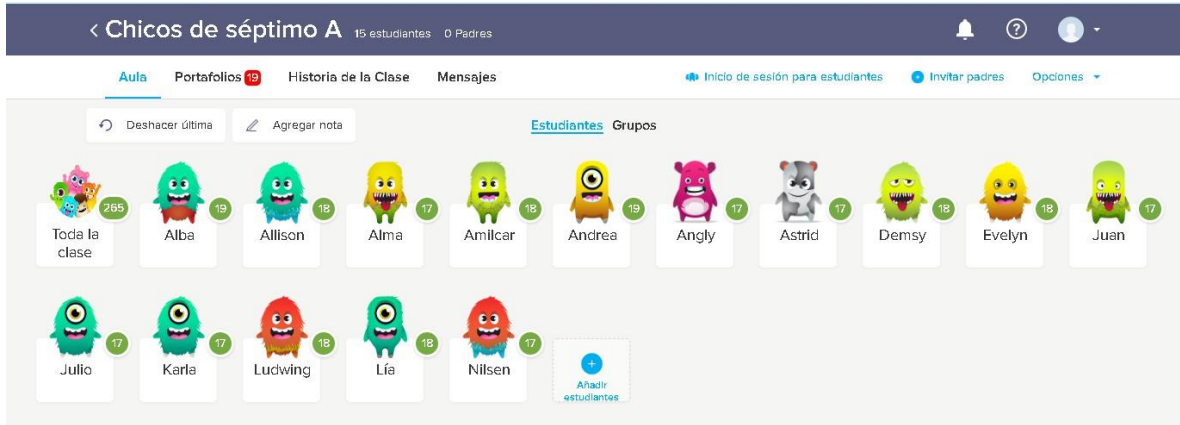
< Chicos de séptimo A 15 estudiantes 0 Padres

Aula Portafolios 19 Historia de la Clase Mensajes

Inicio de sesión para estudiantes Invitar padres Opciones

Deshacer última Agregar nota

Estudiantes Grupos

265 Toda la clase
19 Alba
18 Allison
17 Alma
18 Amilcar
19 Andrea
17 Angly
17 Astrid
18 Demsy
18 Evelyn
17 Juan
17 Julio
17 Karla
18 Ludwing
18 Lía
17 Nilsen

+ Añadir estudiantes